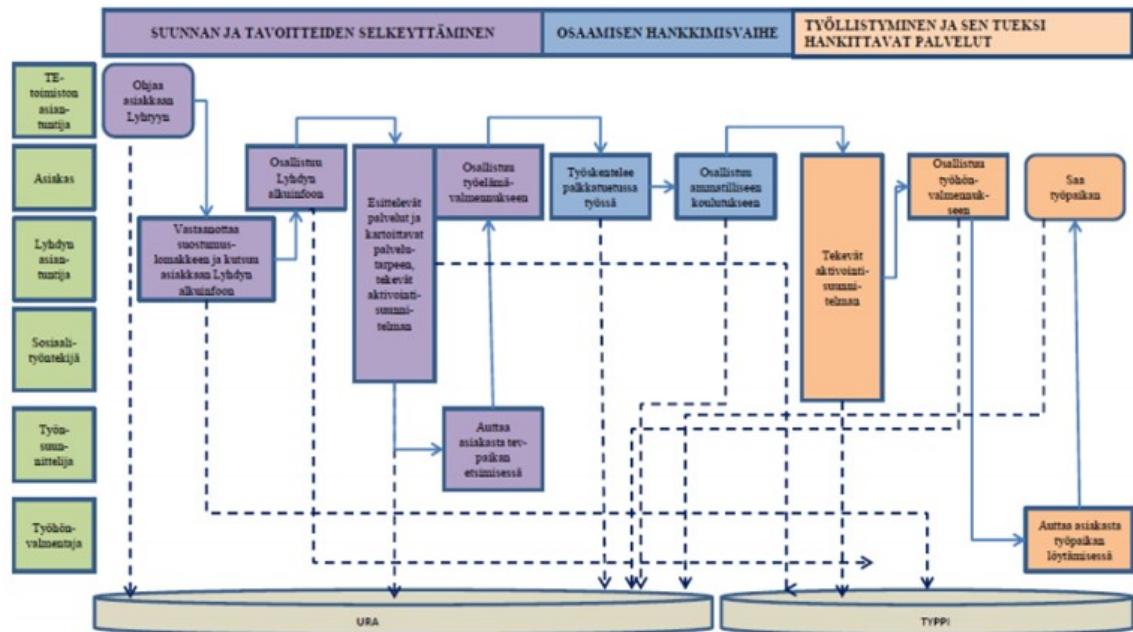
SUUNNAN JA TAVOITTEIDEN SELKEYTTÄMINEN

OSAAMISEN HANKKIMISVAIHE

TYÖLLISTYMINEN JA SEN TUEKSI HANKITTAVAT PALVELUT

TE-toimiston asiantuntija

Asiakas

Lyhdyn asiantuntija

Sosiaalityöntekijä

Työnsuunnittelija

Työhönvalmentaja

Ohjaa asiakkaan Lyhtyyn

Osallistuu Lyhdyn alkuinfoon

Vastaanottaa suostumuslomakkeen ja kutsuu asiakkaan Lyhdyn alkuinfoon

Esittelevät palvelut ja kartoittavat palvelutarpeen, tekevät aktivointisuunnitelman

Osallistuu työelämävalmennukseen

Auttaa asiakasta tet-paikan etsimisessä

Työskentelee palkkatuetussa työssä

Osallistuu ammatilliseen koulutukseen

Tekevät aktivointisuunnitelman

Osallistuu työhönvalmennukseen

Saa työpaikan

Auttaa asiakasta työpaikan löytämisessä

URA

TYPPI